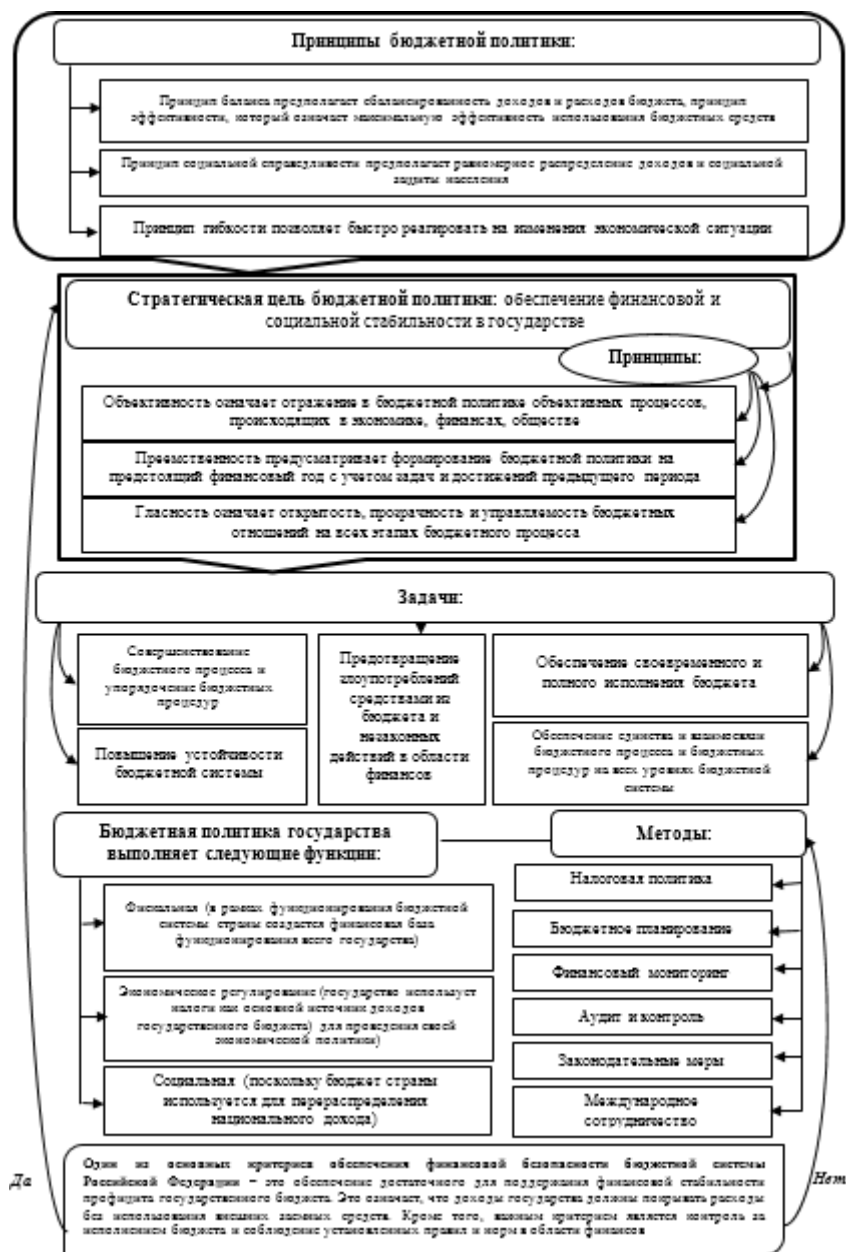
Принципы бюджетной политики:

Принцип баланса предполагает сбалансированность доходов и расходов бюджета, принцип эффективности, который означает максимальную эффективность использования бюджетных средств

Принцип социальной справедливости предполагает равномерное распределение доходов и социальной защиты населения

Принцип гибкости позволяет быстро реагировать на изменения экономической ситуации

Стратегическая цель бюджетной политики: обеспечение финансовой и социальной стабильности в государстве

Принципы:

Объективность означает отражение в бюджетной политике объективных процессов, происходящих в экономике, финансах, обществе

Преемственность предусматривает формирование бюджетной политики на предстоящий финансовый год с учетом задач и достижений предыдущего периода

Гласность означает открытость, прозрачность и управляемость бюджетных отношений на всех этапах бюджетного процесса

Задачи:

Совершенствование бюджетного процесса и упорядочение бюджетных процедур

Повышение устойчивости бюджетной системы

Предотвращение злоупотреблений средствами из бюджета и незаконных действий в области финансов

Обеспечение своевременного и полного исполнения бюджета

Обеспечение единства и взаимосвязи бюджетного процесса и бюджетных процедур на всех уровнях бюджетной системы

Бюджетная политика государства выполняет следующие функции:

Фискальная (в рамках функционирования бюджетной системы страны создается финансовая база функционирования всего государства)

Экономическое регулирование (государство использует налоги как основной источник доходов государственного бюджета) для проведения своей экономической политики)

Социальная (поскольку бюджет страны используется для перераспределения национального дохода)

Методы:

Налоговая политика

Бюджетное планирование

Финансовый мониторинг

Аудит и контроль

Законодательные меры

Международное сотрудничество

Да

Нет

Одним из основных критериев обеспечения финансовой безопасности бюджетной системы Российской Федерации – это обеспечение достаточного для поддержания финансовой стабильности профицита государственного бюджета. Это означает, что доходы государства должны покрывать расходы без использования внешних заемных средств. Кроме того, важным критерием является контроль за исполнением бюджета и соблюдение установленных правил и норм в области финансов